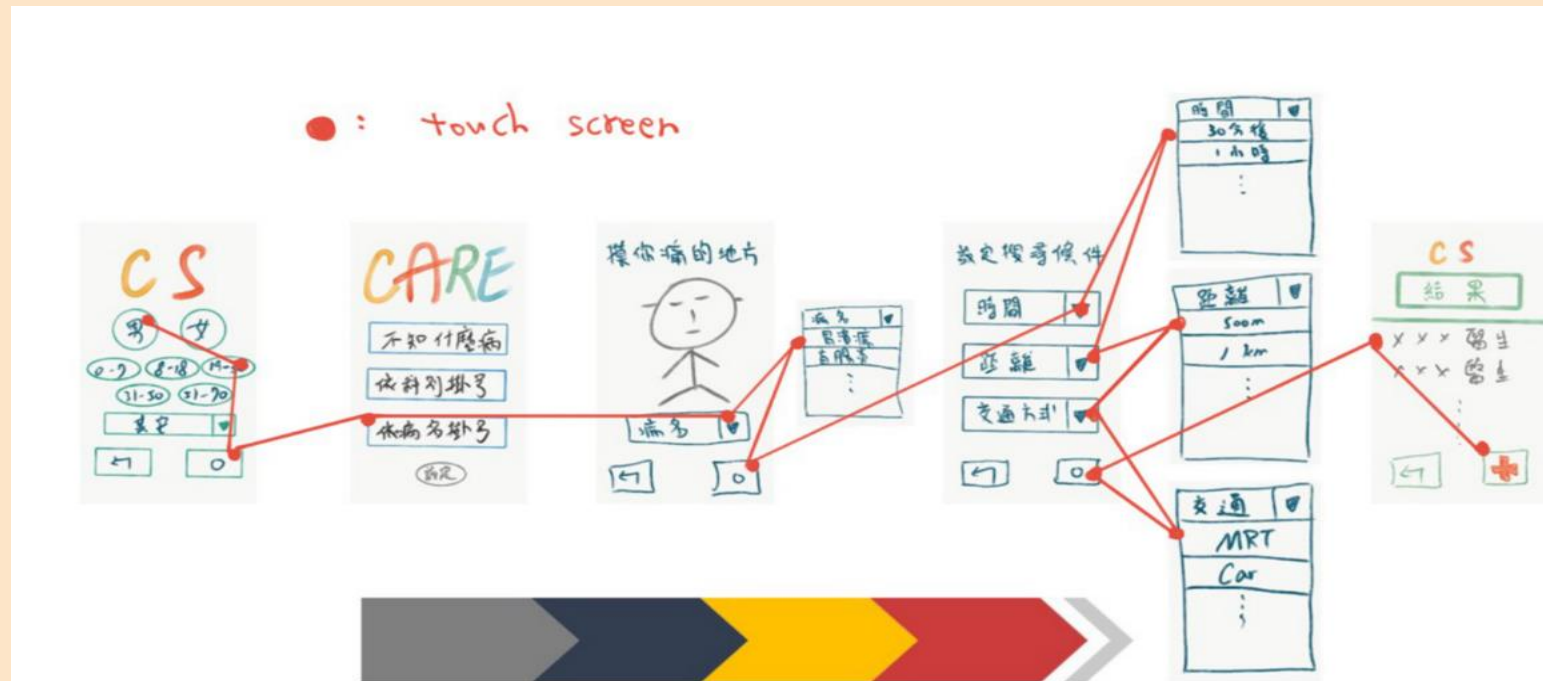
: touch screen

CS
男 女
0-7 8-18 19-30
31-50 51-70
其它
↩ ○

CARE
不知什麼病
依科別掛號
依病名掛號
設定

摸你痛的地方
病名
↩ ○

病名
胃潰瘍
舌腫多
⋮

設定搜尋條件
時間
距離
交通方式
↩ ○

時間
30分鐘
1小時
⋮

距離
500m
1 km
⋮

交通
MRT
Car
⋮

CS
結果
XXX 醫生
XXX 醫生
⋮
↩